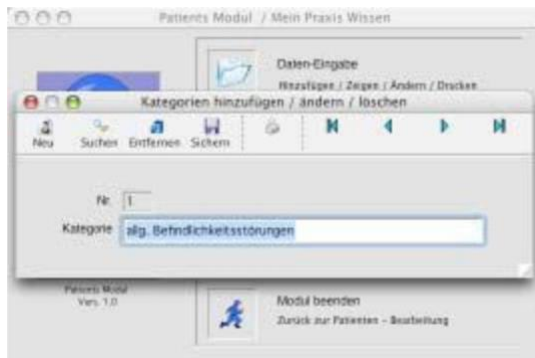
Patients Modul / Mein Praxis Wissen

Daten-Eingabe
Hinzufügen / Zeigen / Ändern / Drucken

Kategorien hinzufügen / ändern / löschen

Neu Suchen Entfernen Sichern

Nr. 1
Kategorie alg. Befindlichkeitsstörungen

Patients Modul
Vers. 1.0

Modul beenden
Zurück zur Patienten - Bearbeitung